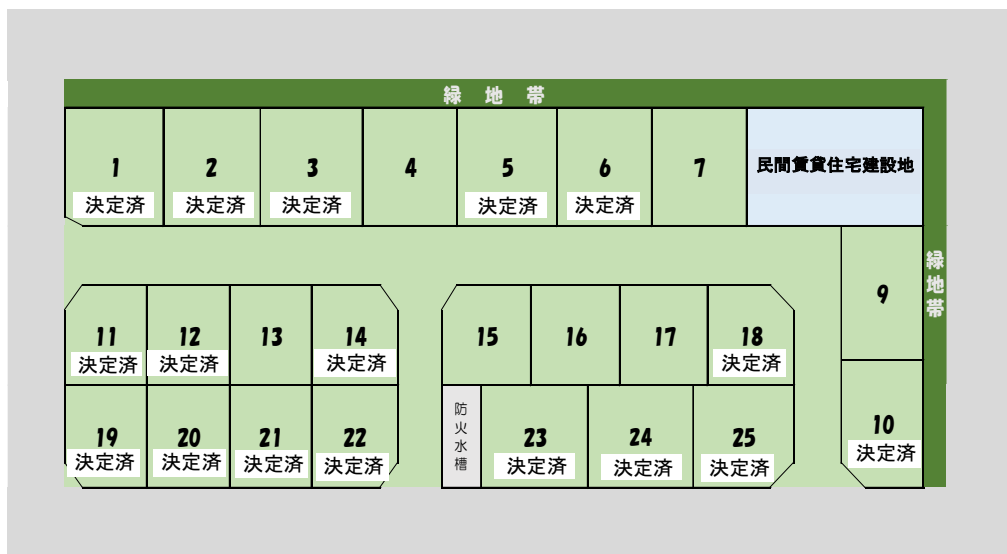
緑地帯

1
決定済

2
決定済

3
決定済

4

5
決定済

6
決定済

7

民間賃貸住宅建設地

緑地帯

9

11
決定済

12
決定済

13

14
決定済

15

16

17

18
決定済

19
決定済

20
決定済

21
決定済

22
決定済

防火水槽

23
決定済

24
決定済

25
決定済

10
決定済